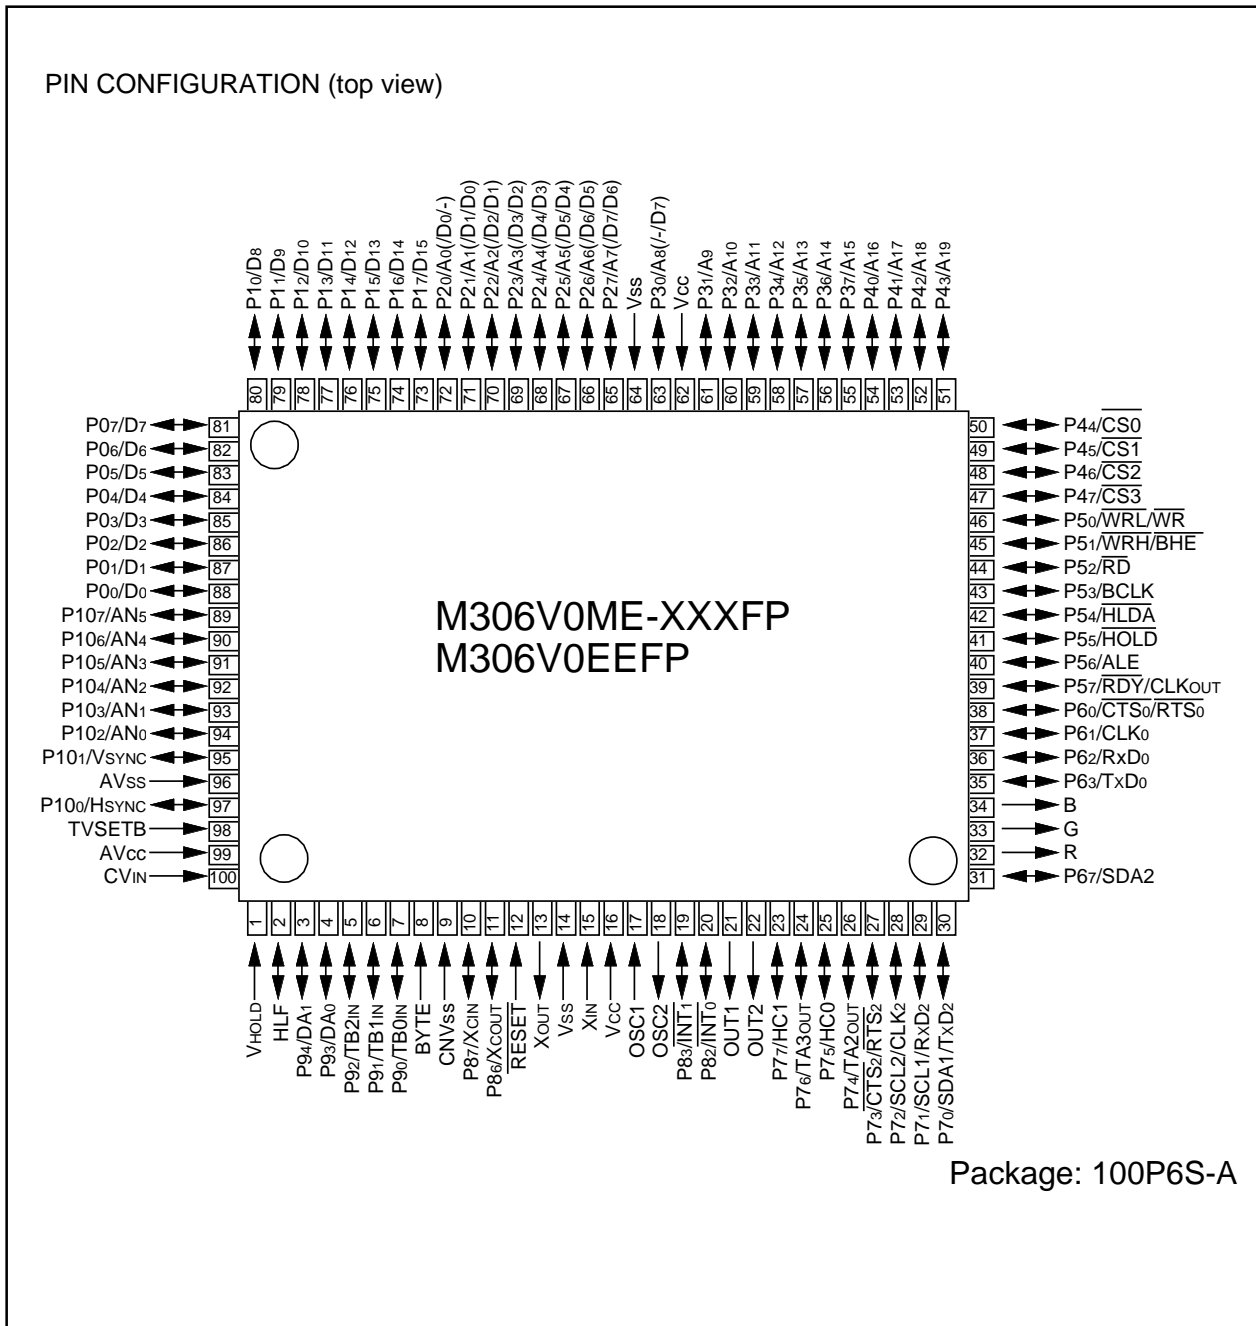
PIN CONFIGURATION (top view)

$P1_0/D_8$
$P1_1/D_9$
$P1_2/D_{10}$
$P1_3/D_{11}$
$P1_4/D_{12}$
$P1_5/D_{13}$
$P1_6/D_{14}$
$P1_7/D_{15}$
$P2_0/A_0(/D_0/-)$
$P2_1/A_1(/D_1/D_0)$
$P2_2/A_2(/D_2/D_1)$
$P2_3/A_3(/D_3/D_2)$
$P2_4/A_4(/D_4/D_3)$
$P2_5/A_5(/D_5/D_4)$
$P2_6/A_6(/D_6/D_5)$
$P2_7/A_7(/D_7/D_6)$
Vss
$P3_0/A_8(/-/D_7)$
Vcc
$P3_1/A_9$
$P3_2/A_{10}$
$P3_3/A_{11}$
$P3_4/A_{12}$
$P3_5/A_{13}$
$P3_6/A_{14}$
$P3_7/A_{15}$
$P4_0/A_{16}$
$P4_1/A_{17}$
$P4_2/A_{18}$
$P4_3/A_{19}$

80 79 78 77 76 75 74 73 72 71 70 69 68 67 66 65 64 63 62 61 60 59 58 57 56 55 54 53 52 51

$P0_7/D_7$ 81
$P0_6/D_6$ 82
$P0_5/D_5$ 83
$P0_4/D_4$ 84
$P0_3/D_3$ 85
$P0_2/D_2$ 86
$P0_1/D_1$ 87
$P0_0/D_0$ 88
$P10_7/AN_5$ 89
$P10_6/AN_4$ 90
$P10_5/AN_3$ 91
$P10_4/AN_2$ 92
$P10_3/AN_1$ 93
$P10_2/AN_0$ 94
$P10_1/V_{SYNC}$ 95
AVss 96
$P10_0/H_{SYNC}$ 97
TVSETB 98
AVcc 99
$CV_{IN}$ 100

M306V0ME-XXXFP
M306V0EEFP

50 $P4_4/\overline{CS0}$
49 $P4_5/\overline{CS1}$
48 $P4_6/\overline{CS2}$
47 $P4_7/\overline{CS3}$
46 $P5_0/\overline{WRL}/\overline{WR}$
45 $P5_1/\overline{WRH}/\overline{BHE}$
44 $P5_2/\overline{RD}$
43 $P5_3/BCLK$
42 $P5_4/\overline{HLDA}$
41 $P5_5/\overline{HOLD}$
40 $P5_6/ALE$
39 $P5_7/\overline{RDY}/CLK_{OUT}$
38 $P6_0/\overline{CTS_0}/RTS_0$
37 $P6_1/CLK_0$
36 $P6_2/RxD_0$
35 $P6_3/TxD_0$
34 B
33 G
32 R
31 $P6_7/SDA2$

1 2 3 4 5 6 7 8 9 10 11 12 13 14 15 16 17 18 19 20 21 22 23 24 25 26 27 28 29 30

$V_{HOLD}$
HLF
$P9_4/DA_1$
$P9_3/DA_0$
$P9_2/TB2_{IN}$
$P9_1/TB1_{IN}$
$P9_0/TB0_{IN}$
BYTE
CNVss
$P8_7/X_{CIN}$
$P8_6/X_{COUT}$
$\overline{RESET}$
$X_{OUT}$
$V_{SS}$
$X_{IN}$
$V_{CC}$
OSC1
OSC2
$P8_3/\overline{INT_1}$
$P8_2/\overline{INT_0}$
OUT1
OUT2
$P7_7/HC1$
$P7_6/TA3_{OUT}$
$P7_5/HC0$
$P7_4/TA2_{OUT}$
$P7_3/\overline{CTS_2}/RTS_2$
$P7_2/SCL2/CLK_2$
$P7_1/SCL1/RxD_2$
$P7_0/SDA1/TxD_2$

Package: 100P6S-A